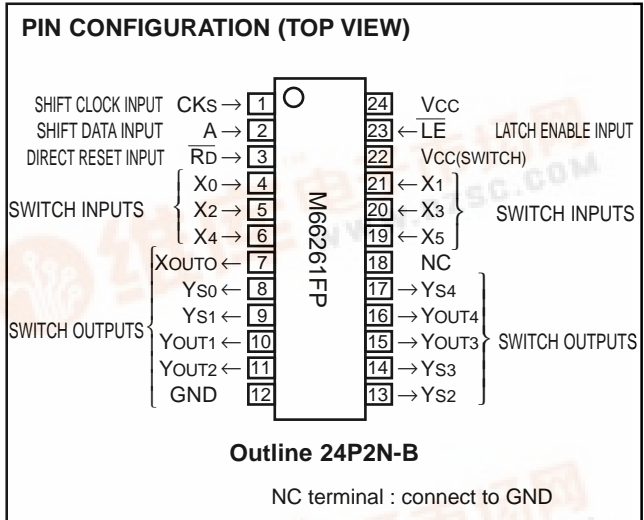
PIN CONFIGURATION (TOP VIEW)

SHIFT CLOCK INPUT CKS → 1
SHIFT DATA INPUT A → 2
DIRECT RESET INPUT $\overline{RD}$ → 3
SWITCH INPUTS
X0 → 4
X2 → 5
X4 → 6
XOUT0 ← 7
YS0 ← 8
YS1 ← 9
SWITCH OUTPUTS
YOUT1 ← 10
YOUT2 ← 11
GND 12

M66261FP

24 VCC
23 ← $\overline{LE}$ LATCH ENABLE INPUT
22 VCC(SWITCH)
21 ← X1
20 ← X3
19 ← X5
SWITCH INPUTS
18 NC
17 → YS4
16 → YOUT4
15 → YOUT3
14 → YS3
13 → YS2
SWITCH OUTPUTS

Outline 24P2N-B

NC terminal : connect to GND